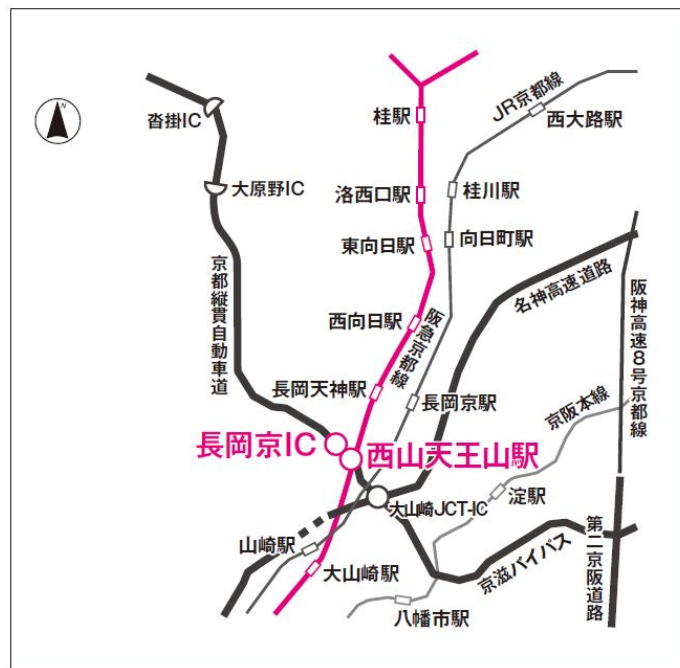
N

沓掛IC

大原野IC

京都縦貫自動車道

桂駅

洛西口駅

東向日駅

西向日駅

阪急京都線

長岡天神駅

JR京都線

西大路駅

桂川駅

向日町駅

名神高速道路

阪神高速8号京都線

長岡京駅

京阪本線

長岡京IC

西山天王山駅

大山崎JCT·IC

淀駅

山崎駅

大山崎駅

京滋バイパス

第二京阪道路

八幡市駅